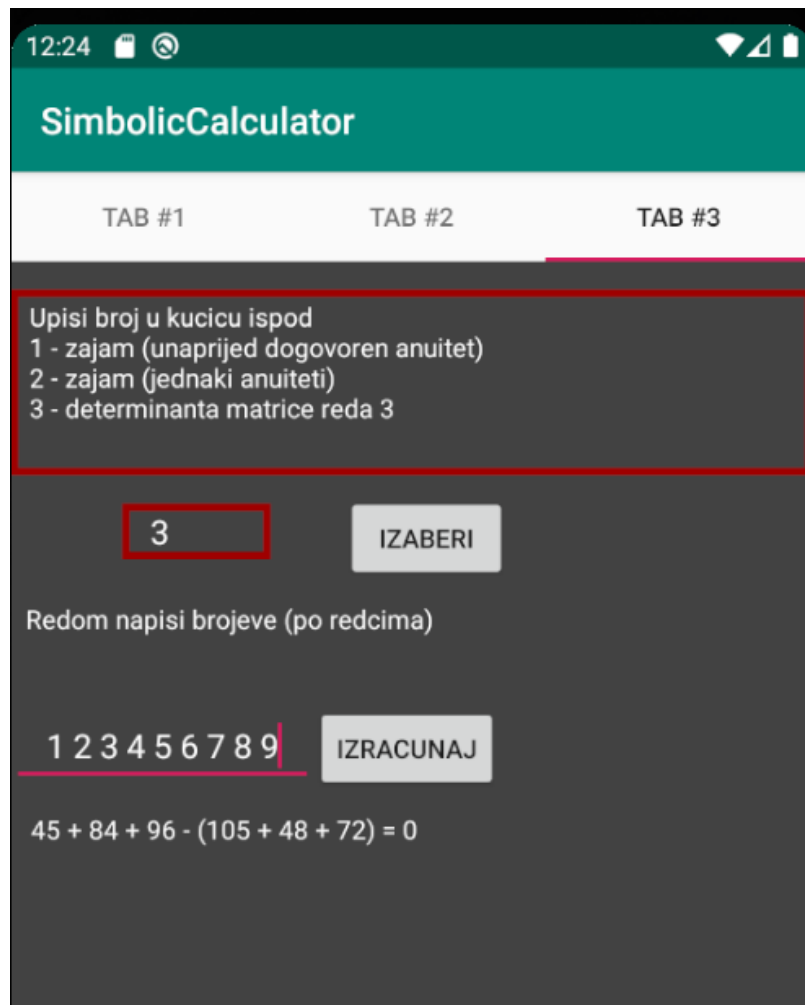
12:24

SimbolicCalculator

TAB #1 TAB #2 TAB #3

Upisi broj u kucicu ispod
1 - zajam (unaprijed dogovoren anuitet)
2 - zajam (jednaki anuiteti)
3 - determinanta matrice reda 3

3

IZABERI

Redom napisi brojeve (po redcima)

1 2 3 4 5 6 7 8 9

IZRACUNAJ

45 + 84 + 96 - (105 + 48 + 72) = 0